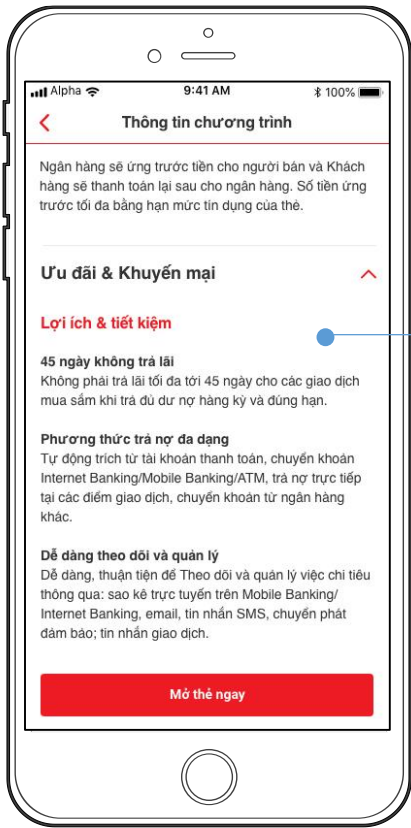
Alpha 9:41 AM 100%

Thông tin chương trình

Ngân hàng sẽ ứng trước tiền cho người bán và Khách hàng sẽ thanh toán lại sau cho ngân hàng. Số tiền ứng trước tối đa bằng hạn mức tín dụng của thẻ.

Ưu đãi & Khuyến mại

Lợi ích & tiết kiệm

45 ngày không trả lãi
Không phải trả lãi tối đa tới 45 ngày cho các giao dịch mua sắm khi trả đủ dư nợ hàng kỳ và đúng hạn.

Phương thức trả nợ đa dạng
Tự động trích từ tài khoản thanh toán, chuyển khoản Internet Banking/Mobile Banking/ATM, trả nợ trực tiếp tại các điểm giao dịch, chuyển khoản từ ngân hàng khác.

Dễ dàng theo dõi và quản lý
Dễ dàng, thuận tiện để Theo dõi và quản lý việc chi tiêu thông qua: sao kê trực tuyến trên Mobile Banking/ Internet Banking, email, tin nhắn SMS, chuyển phát đảm bảo; tin nhắn giao dịch.

Mở thẻ ngay